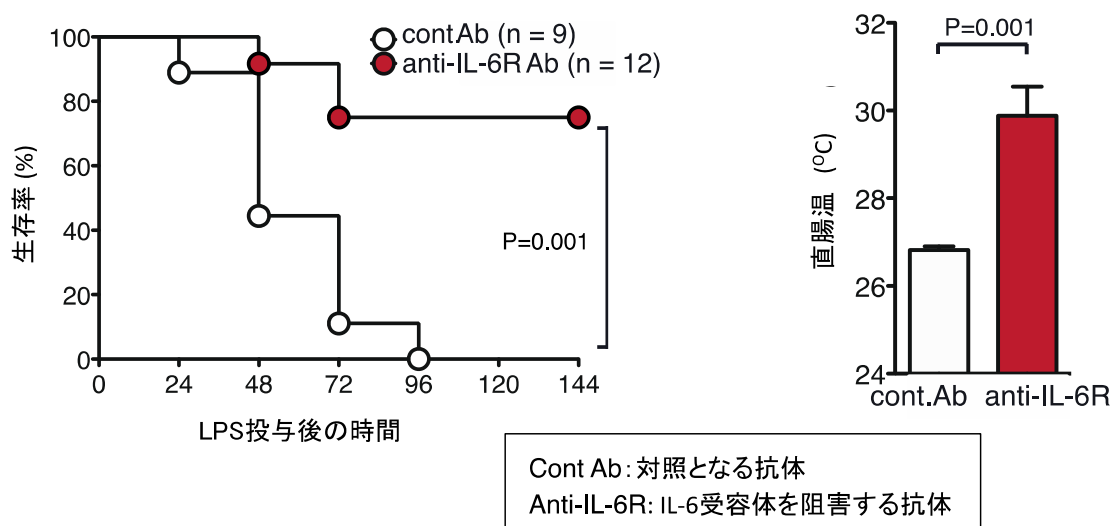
cont Ab (n = 9)
anti-IL-6R Ab (n = 12)

100
80
60
40
20
0
生存率 (%)

P=0.001

0 24 48 72 96 120 144

LPS投与後の時間

32
30
28
26
24

P=0.001

直腸温 (°C)

cont.Ab anti-IL-6R

Cont Ab: 対照となる抗体
Anti-IL-6R: IL-6受容体を阻害する抗体